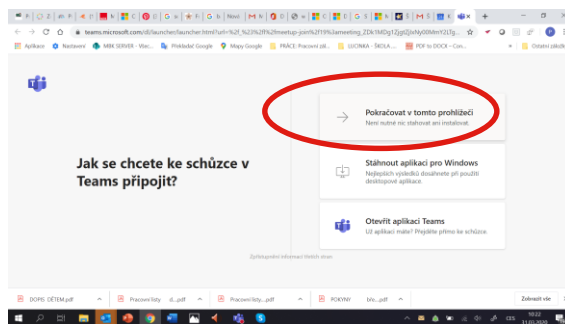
teams.microsoft.com/dl/launcher/launcher.html?url=%2f_%23%2fl%2fmeetup-join%2f19%3ameeting_ZDk1MDg1ZjgtZjIxNy00MmY2LTg...

Aplikace | Nastavení | MBK SERVER - Vbo... | Překladač Google | Mapy Google | PRÁCE: Pracovní zdi... | LUČINKA - ŠKOLA ... | PDF to DOCX – Con... | Ostatní záložky

Jak se chcete ke schůzce v Teams připojit?

Pokračovat v tomto prohlížeči
Není nutné nic stahovat ani instalovat.

Stáhnout aplikaci pro Windows
Nejlepších výsledků dosáhnete při použití desktopové aplikace.

Otevřít aplikaci Teams
Už aplikaci máte? Přejděte přímo ke schůzce.

Zpřístupnění informací třetích stran

DOPIS DĚTEM.pdf | Pracovní listy d....pdf | Pracovní listy ....pdf | POKYNY b/o....pdf | Zobrazit vše

CES 10:22 11.03.2020